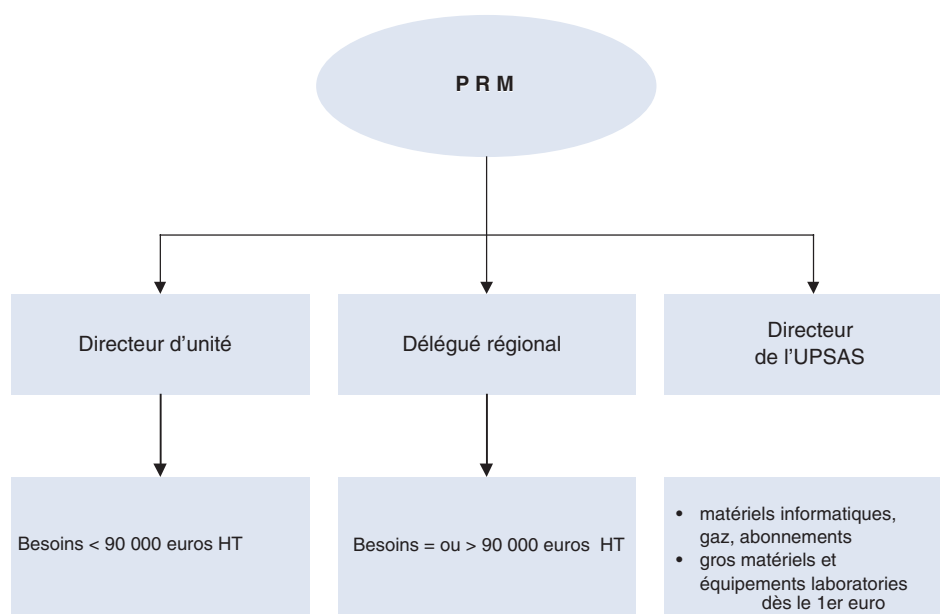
P R M

Directeur d'unité

Délégué régional

Directeur de l'UPSAS

Besoins < 90 000 euros HT

Besoins = ou > 90 000 euros HT

• matériels informatiques, gaz, abonnements
• gros matériels et équipements laboratories dès le 1er euro